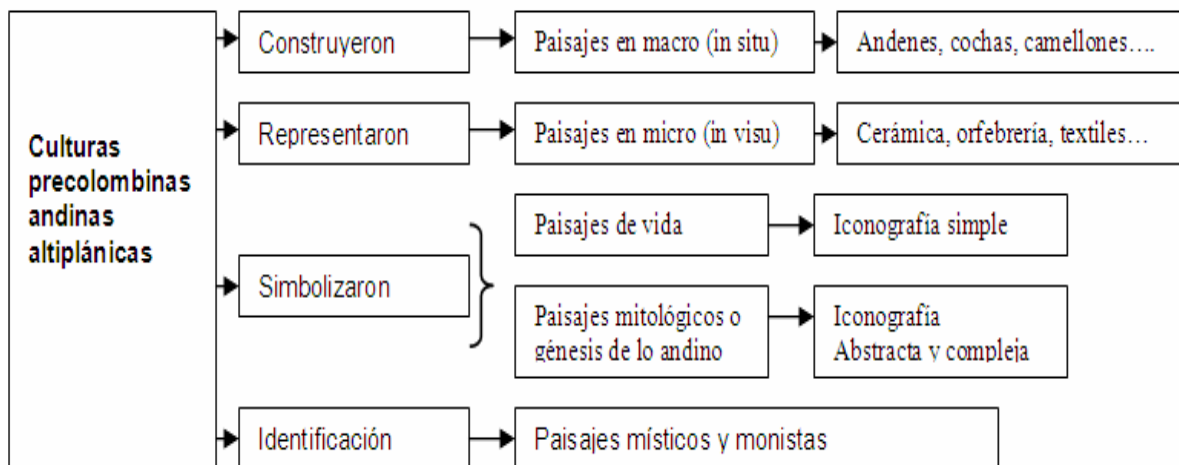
Culturas precolombinas andinas altiplánicas

Construyeron

Paisajes en macro (in situ)

Andenes, cochas, camellones….

Representaron

Paisajes en micro (in visu)

Cerámica, orfebrería, textiles…

Simbolizaron

Paisajes de vida

Iconografía simple

Paisajes mitológicos o génesis de lo andino

Iconografía Abstracta y compleja

Identificación

Paisajes místicos y monistas